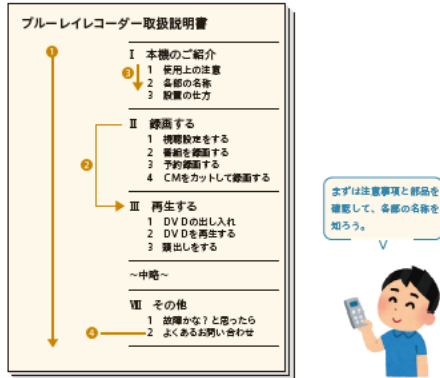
ブルーレイレコーダー取扱説明書

❶

I　本機のご紹介
❸
1　使用上の注意
2　各部の名称
3　設置の仕方

II　録画する
1　視聴設定をする
2　番組を録画する
3　予約録画する
4　CMをカットして録画する

❷

III　再生する
1　DVDの出し入れ
2　DVDを再生する
3　頭出しをする

～中略～

VII　その他
1　故障かな？と思ったら
❹
2　よくあるお問い合わせ

まずは注意事項と部品を確認して、各部の名称を知ろう。